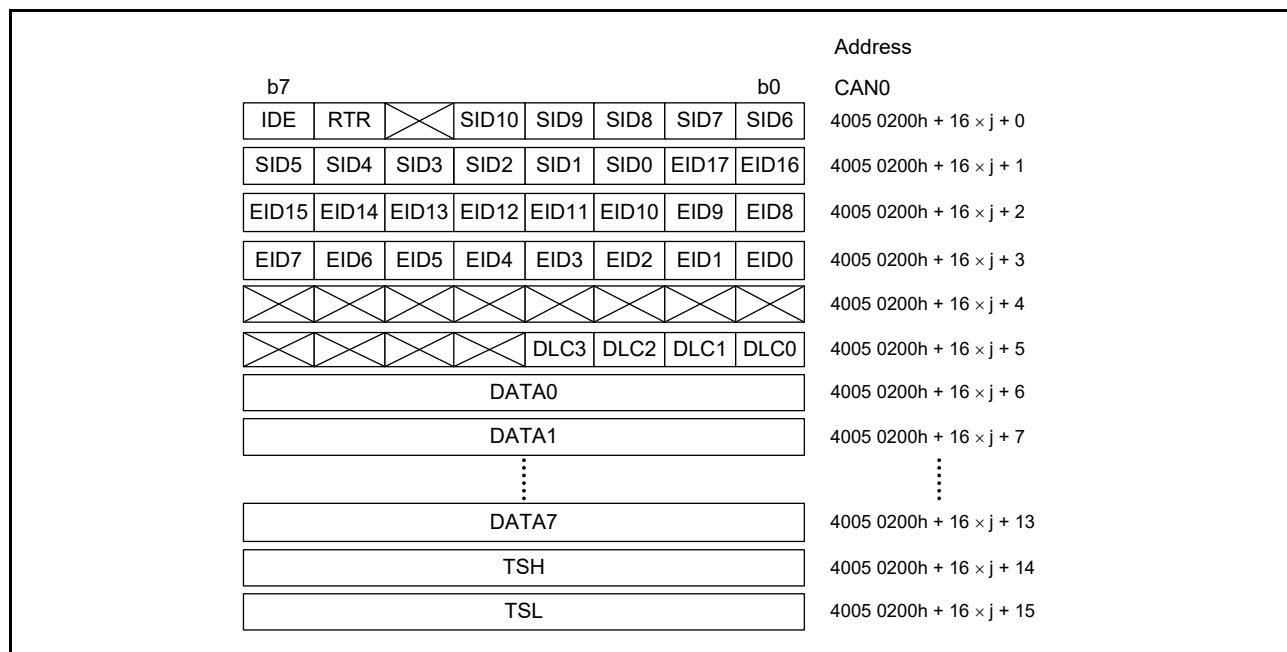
Address

b7 b0 CAN0

| IDE | RTR | | SID10 | SID9 | SID8 | SID7 | SID6 | 4005 0200h + 16 × j + 0 |
|---|---|---|---|---|---|---|---|---|
| SID5 | SID4 | SID3 | SID2 | SID1 | SID0 | EID17 | EID16 | 4005 0200h + 16 × j + 1 |
| EID15 | EID14 | EID13 | EID12 | EID11 | EID10 | EID9 | EID8 | 4005 0200h + 16 × j + 2 |
| EID7 | EID6 | EID5 | EID4 | EID3 | EID2 | EID1 | EID0 | 4005 0200h + 16 × j + 3 |
| | | | | | | | | 4005 0200h + 16 × j + 4 |
| | | | | DLC3 | DLC2 | DLC1 | DLC0 | 4005 0200h + 16 × j + 5 |

DATA0 4005 0200h + 16 × j + 6

DATA1 4005 0200h + 16 × j + 7

DATA7 4005 0200h + 16 × j + 13

TSH 4005 0200h + 16 × j + 14

TSL 4005 0200h + 16 × j + 15